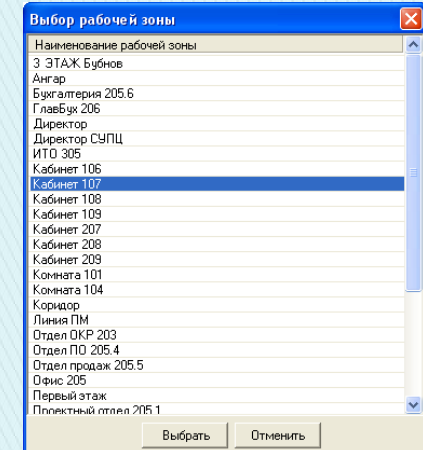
Выбор рабочей зоны

| Наименование рабочей зоны |
|---|
| 3 ЭТАЖ Бубнов |
| Ангар |
| Бухгалтерия 205.6 |
| ГлавБух 206 |
| Директор |
| Директор СУПЦ |
| ИТО 305 |
| Кабинет 106 |
| Кабинет 107 |
| Кабинет 108 |
| Кабинет 109 |
| Кабинет 207 |
| Кабинет 208 |
| Кабинет 209 |
| Комната 101 |
| Комната 104 |
| Коридор |
| Линия ПМ |
| Отдел ОКР 203 |
| Отдел ПО 205.4 |
| Отдел продаж 205.5 |
| Офис 205 |
| Первый этаж |
| Проектный отдел 205.1 |

Выбрать Отменить